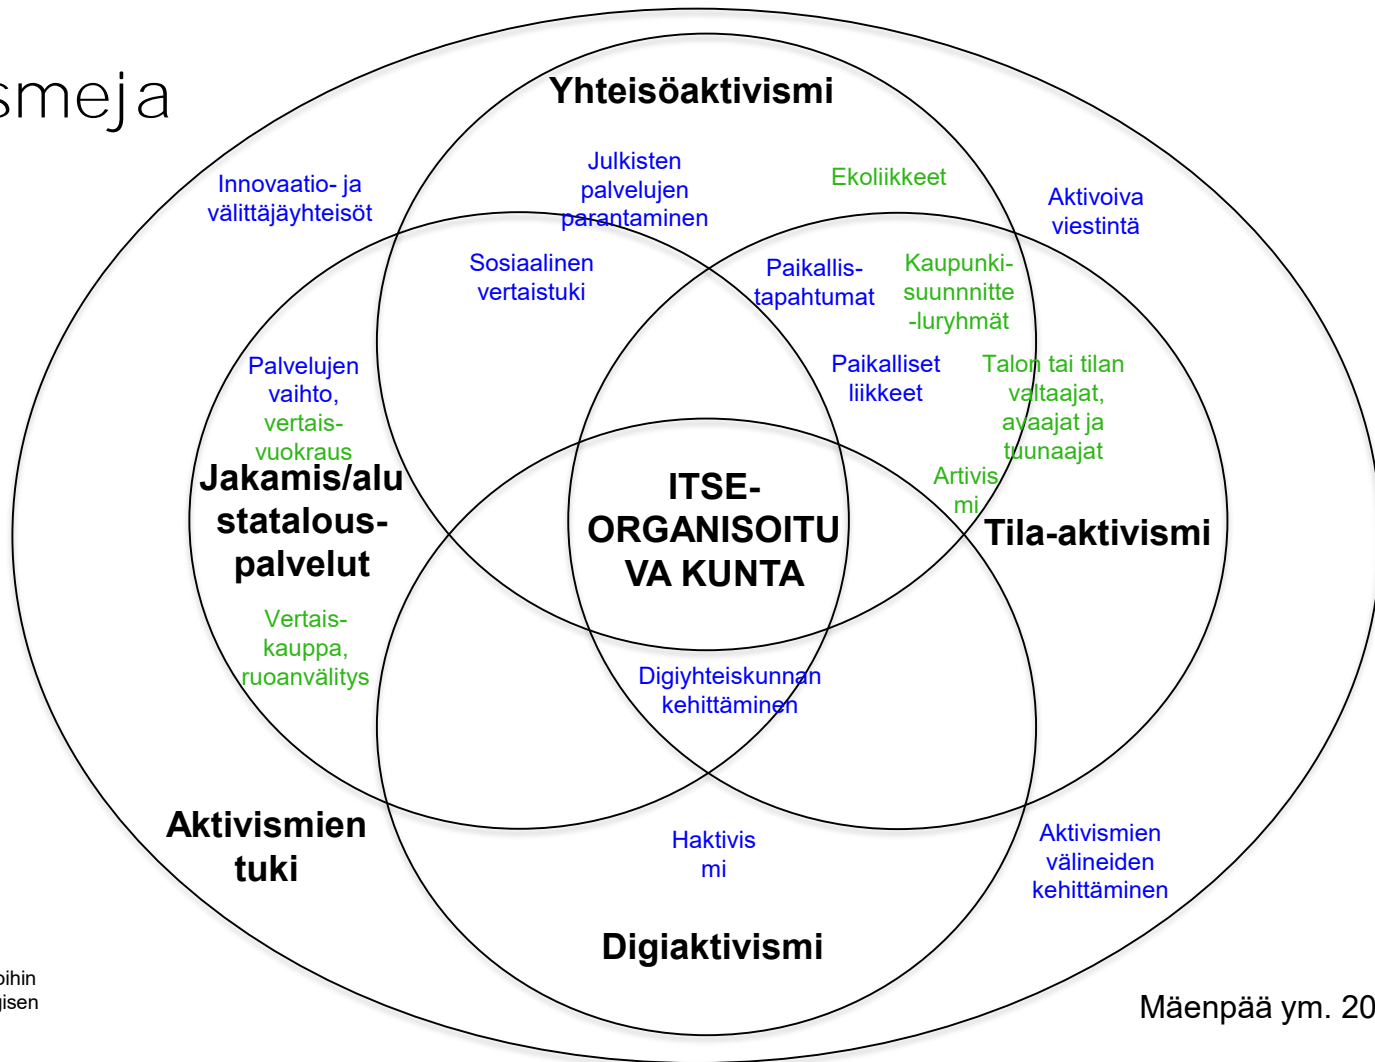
smeja

Yhteisöaktivismi

Innovaatio- ja välittäjäyhteisöt

Julkisten palvelujen parantaminen

Ekoliikkeet

Aktivoiva viestintä

Sosiaalinen vertaistuki

Paikallis-tapahtumat

Kaupunki-suunnnitte-luryhmät

Palvelujen vaihto, vertais-vuokraus

Paikalliset liikkeet

Talon tai tilan valtaajat, avaajat ja tuunaajat

Artivismi

Jakamis/alustatalous-palvelut

ITSE-ORGANISOITUVA KUNTA

Tila-aktivismi

Vertais-kauppa, ruoanvälitys

Digiyhteiskunnan kehittäminen

Aktivismien tuki

Haktivismi

Aktivismien välineiden kehittäminen

Digiaktivismi

pihin
gisen

Mäenpää ym. 20